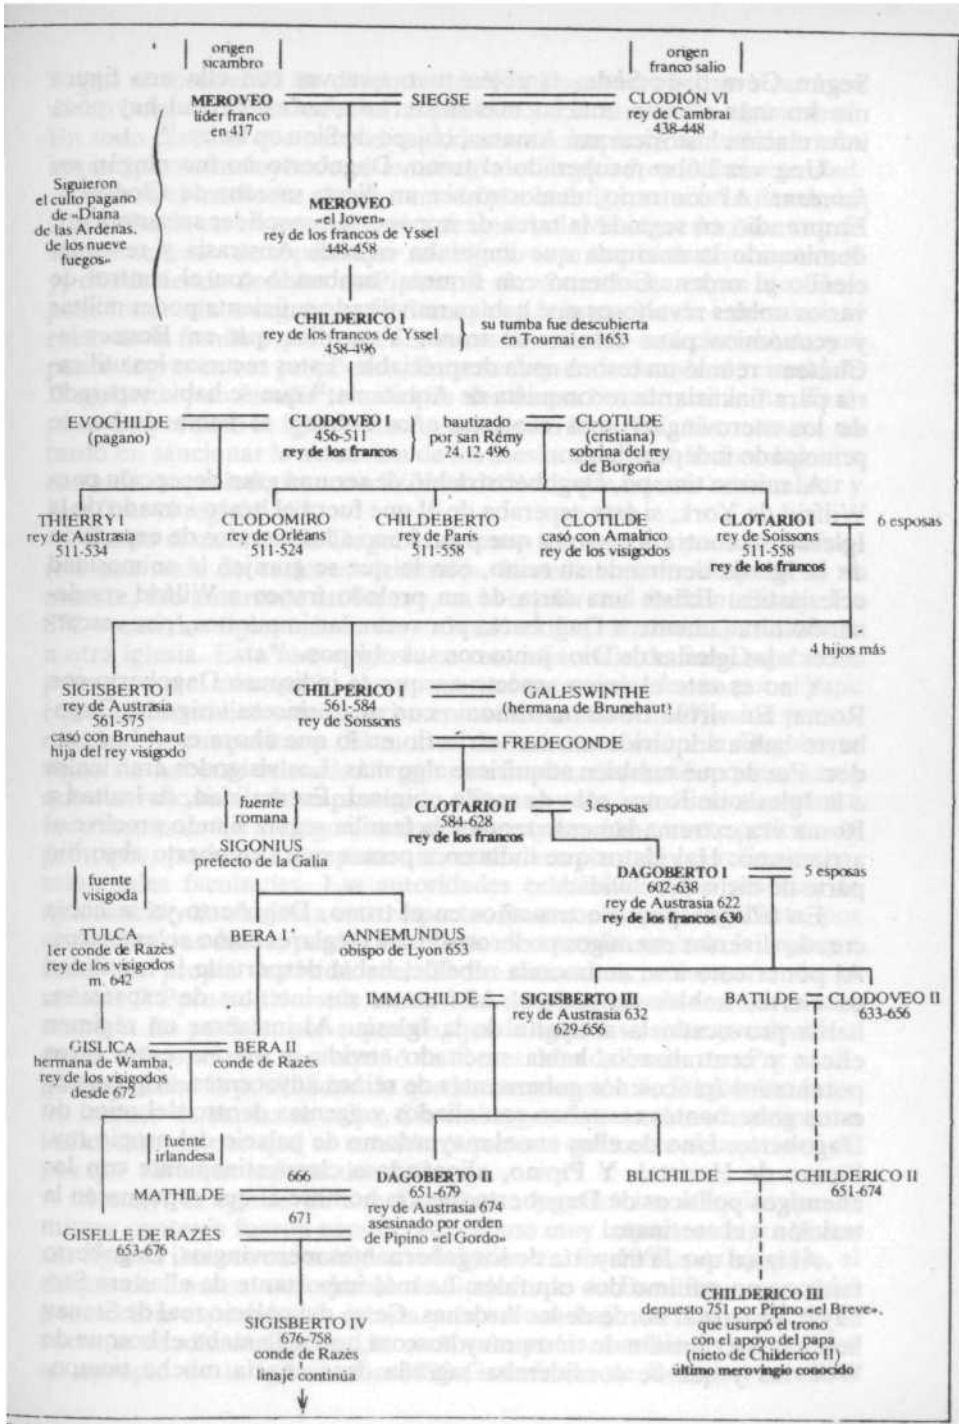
origen sicambro

origen franco salio

MEROVEO
líder franco
en 417

SIEGSE

CLODIÓN VI
rey de Cambrai
438-448

Siguieron el culto pagano de «Diana de las Ardenas, de los nueve fuegos»

MEROVEO
«el Joven»
rey de los francos de Yssel
448-458

CHILDERICO I
rey de los francos de Yssel
458-496

su tumba fue descubierta en Tournai en 1653

EVOCHILDE
(pagano)

CLODOVEO I
456-511
rey de los francos

bautizado por san Rémy 24.12.496

CLOTILDE
(cristiana)
sobrina del rey de Borgoña

THIERRY I
rey de Austrasia
511-534

CLODOMIRO
rey de Orléans
511-524

CHILDEBERTO
rey de París
511-558

CLOTILDE
casó con Amalrico
rey de los visigodos

CLOTARIO I
rey de Soissons
511-558
rey de los francos

6 esposas

4 hijos más

SIGISBERTO I
rey de Austrasia
561-575
casó con Brunehaut
hija del rey visigodo

CHILPERICO I
561-584
rey de Soissons

GALESWINTHE
(hermana de Brunehaut)

FREDEGONDE

fuente romana

CLOTARIO II
584-628
rey de los francos

3 esposas

SIGONIUS
prefecto de la Galia

DAGOBERTO I
602-638
rey de Austrasia 622
rey de los francos 630

5 esposas

fuente visigoda

TULCA
1er conde de Razès
rey de los visigodos
m. 642

BERA I

ANNEMUNDUS
obispo de Lyon 653

IMMACHILDE

SIGISBERTO III
rey de Austrasia 632
629-656

BATILDE

CLODOVEO II
633-656

GISLICA
hermana de Wamba,
rey de los visigodos
desde 672

BERA II
conde de Razès

fuente irlandesa

666

MATHILDE

DAGOBERTO II
651-679
rey de Austrasia 674
asesinado por orden de Pipino «el Gordo»

BLICHILDE

CHILDERICO II
651-674

671

GISELLE DE RAZÈS
653-676

CHILDERICO III
depuesto 751 por Pipino «el Breve», que usurpó el trono con el apoyo del papa
(nieto de Childerico II)
último merovingio conocido

SIGISBERTO IV
676-758
conde de Razès
linaje continúa